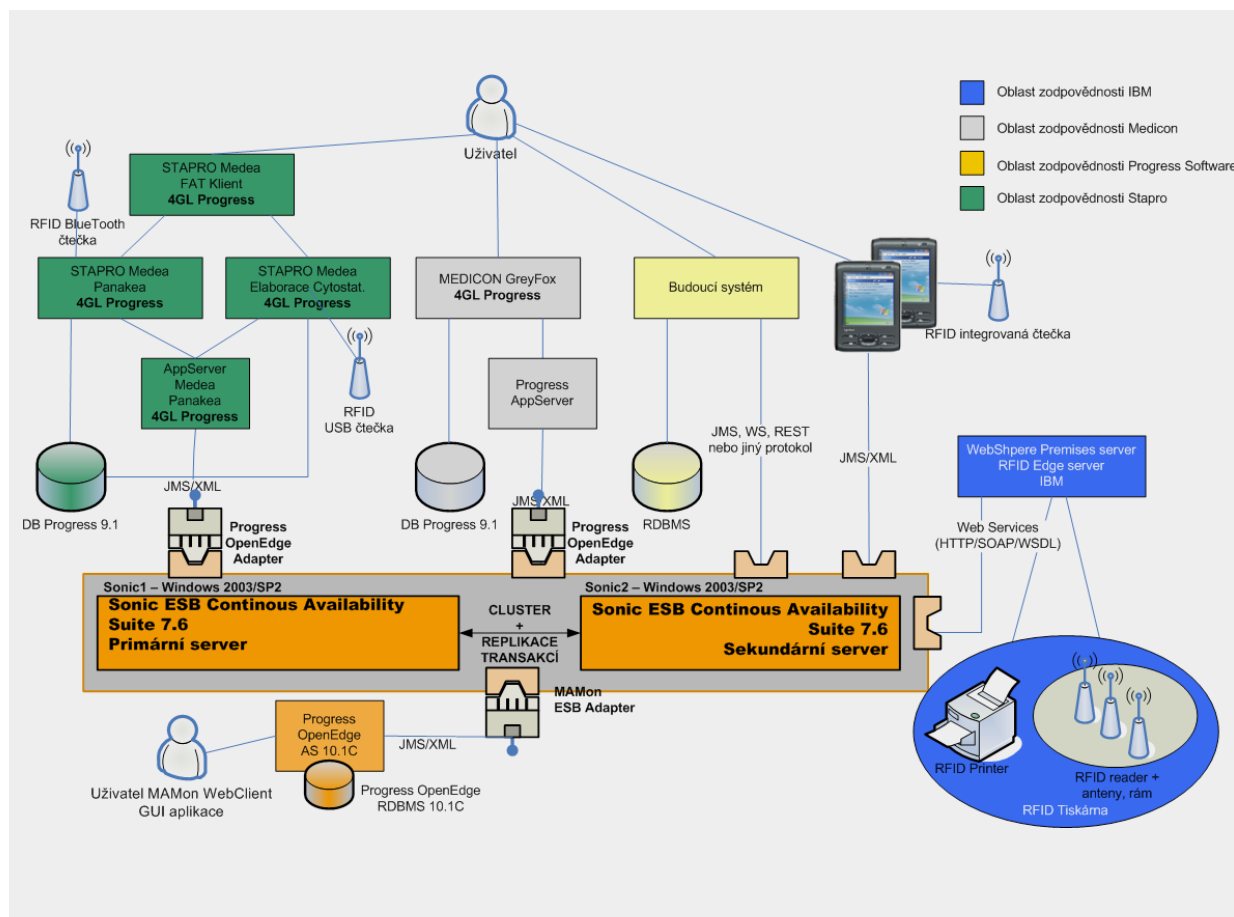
Oblast zodpovědnosti IBM

Oblast zodpovědnosti Medicon

Oblast zodpovědnosti Progress Software

Oblast zodpovědnosti Stapro

Uživatel

RFID BlueTooth čtečka

STAPRO Medea FAT Klient **4GL Progress**

STAPRO Medea Panakea **4GL Progress**

STAPRO Medea Elaborace Cytostat. **4GL Progress**

MEDICON GreyFox **4GL Progress**

Budoucí systém

RFID integrovaná čtečka

AppServer Medea Panakea **4GL Progress**

RFID USB čtečka

Progress AppServer

JMS, WS, REST nebo jiný protokol

JMS/XML

WebShpere Premises server RFID Edge server IBM

DB Progress 9.1

JMS/XML

Progress OpenEdge Adapter

DB Progress 9.1

JMS/XML

Progress OpenEdge Adapter

RDBMS

Web Services (HTTP/SOAP/WSDL)

Sonic1 – Windows 2003/SP2

Sonic ESB Continous Availability Suite 7.6 Primární server

CLUSTER + REPLIKACE TRANSAKCÍ

Sonic2 – Windows 2003/SP2

Sonic ESB Continous Availability Suite 7.6 Sekundární server

MAMon ESB Adapter

Progress OpenEdge AS 10.1C

JMS/XML

Uživatel MAMon WebClient GUI aplikace

Progress OpenEdge RDBMS 10.1C

RFID Printer

RFID reader + anteny, rám

RFID Tiskárna